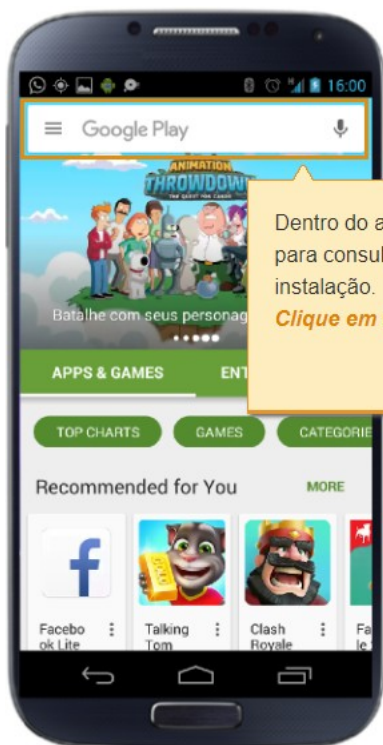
16:00

Google Play

ANIMATION THROWDOWN

Batalhe com seus personag

Dentro do a
para consul
instalação.
Clique em

APPS & GAMES

ENT

TOP CHARTS

GAMES

CATEGORIE

Recommended for You

MORE

Facebook Lite

Talking Tom

Clash Royale

Fa le